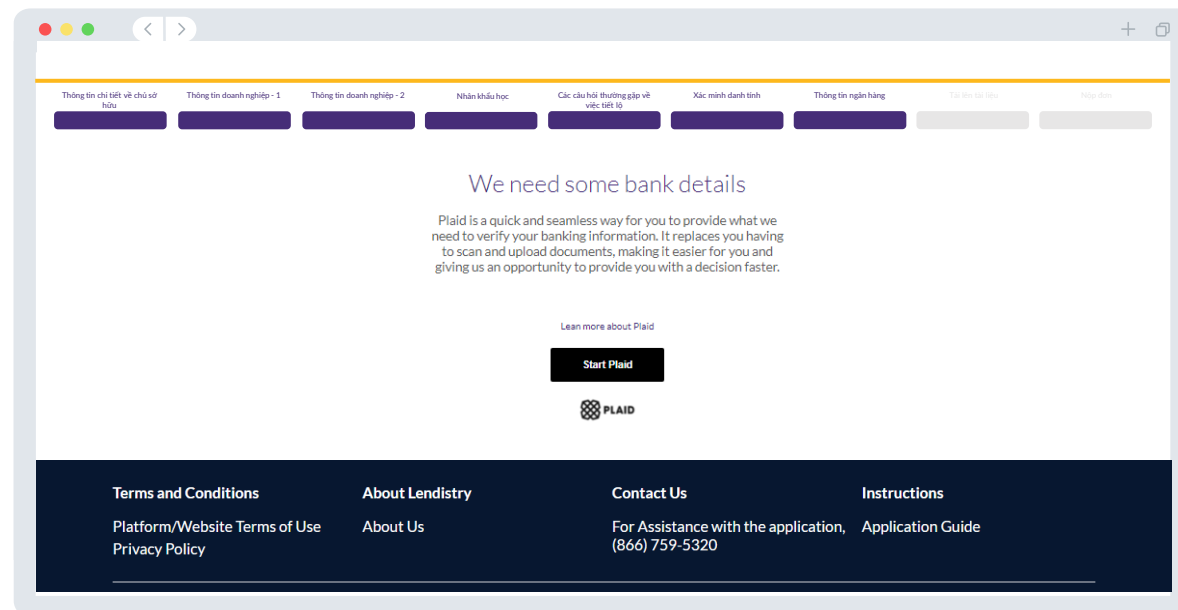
Thông tin chi tiết về chủ sở hữu

Thông tin doanh nghiệp - 1

Thông tin doanh nghiệp - 2

Nhân khẩu học

Các câu hỏi thường gặp về việc tiết lộ

Xác minh danh tính

Thông tin ngân hàng

Tải lên tài liệu

Nộp đơn

We need some bank details

Plaid is a quick and seamless way for you to provide what we need to verify your banking information. It replaces you having to scan and upload documents, making it easier for you and giving us an opportunity to provide you with a decision faster.

Learn more about Plaid

Start Plaid

PLAID

Terms and Conditions

Platform/Website Terms of Use
Privacy Policy

About Lendistry

About Us

Contact Us

For Assistance with the application, (866) 759-5320

Instructions

Application Guide